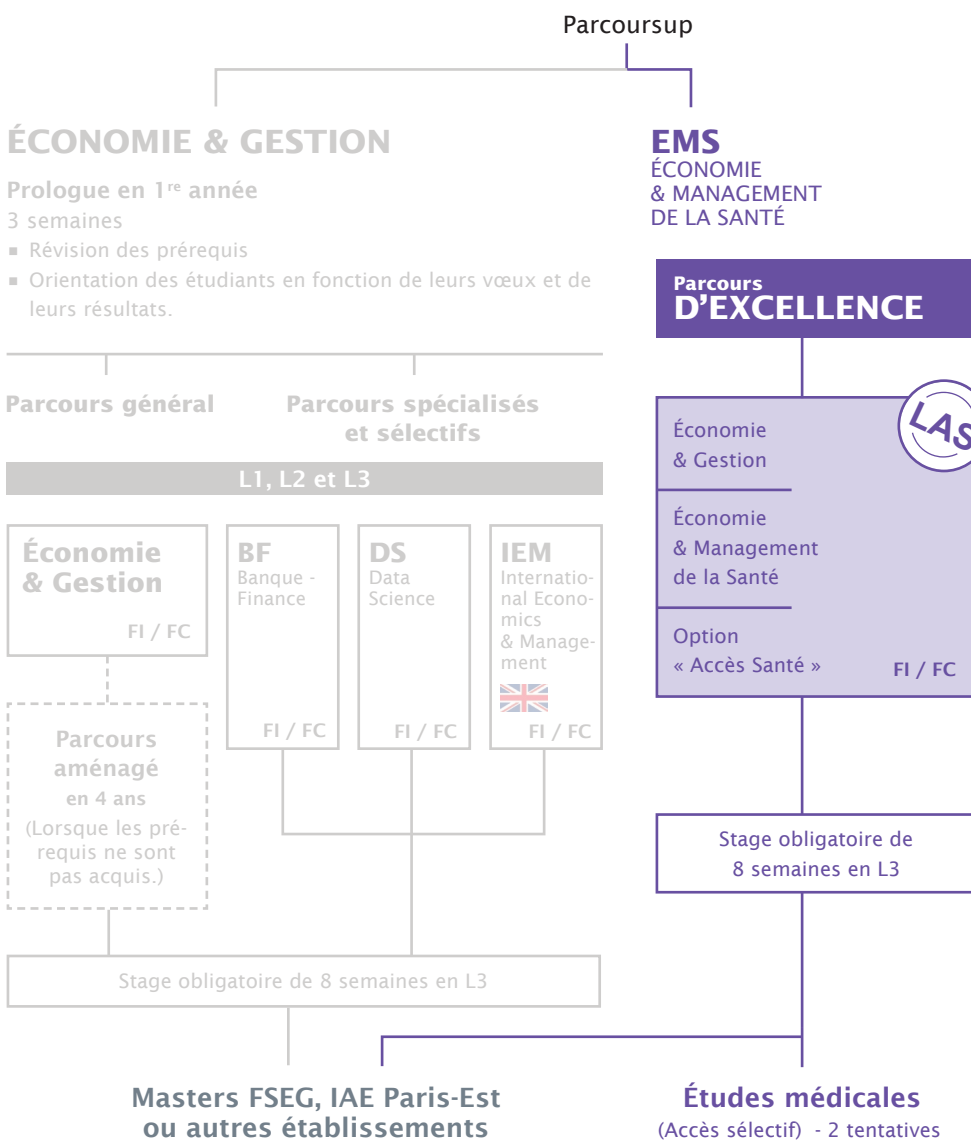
Parcoursup

ÉCONOMIE & GESTION

Prologue en 1$^{re}$ année
3 semaines
■ Révision des prérequis
■ Orientation des étudiants en fonction de leurs vœux et de leurs résultats.

Parcours général

Parcours spécialisés et sélectifs

L1, L2 et L3

Économie & Gestion
FI / FC

BF
Banque - Finance
FI / FC

DS
Data Science
FI / FC

IEM
International Economics & Management
FI / FC

Parcours aménagé
en 4 ans
(Lorsque les prérequis ne sont pas acquis.)

Stage obligatoire de 8 semaines en L3

EMS
ÉCONOMIE & MANAGEMENT DE LA SANTÉ

Parcours
D'EXCELLENCE

LAS

Économie & Gestion

Économie & Management de la Santé

Option « Accès Santé »
FI / FC

Stage obligatoire de 8 semaines en L3

Masters FSEG, IAE Paris-Est ou autres établissements

Études médicales
(Accès sélectif) - 2 tentatives